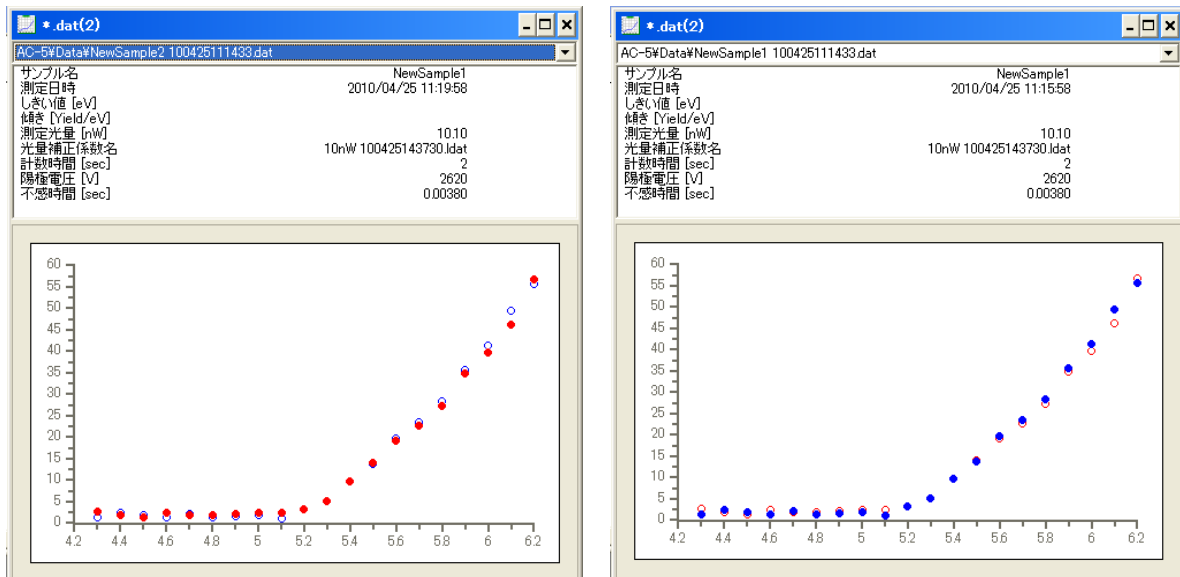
*.dat(2)

AC-5¥Data¥NewSample2 100425111433.dat

サンプル名 NewSample1
測定日時 2010/04/25 11:19:58
しきい値 [eV]
傾き [Yield/eV]
測定光量 [nW] 10.10
光量補正係数名 10nW 100425143730.ldat
計数時間 [sec] 2
陽極電圧 [V] 2620
不感時間 [sec] 0.00380

60
55
50
45
40
35
30
25
20
15
10
5
0
4.2 4.4 4.6 4.8 5 5.2 5.4 5.6 5.8 6 6.2

*.dat(2)

AC-5¥Data¥NewSample1 100425111433.dat

サンプル名 NewSample1
測定日時 2010/04/25 11:15:58
しきい値 [eV]
傾き [Yield/eV]
測定光量 [nW] 10.10
光量補正係数名 10nW 100425143730.ldat
計数時間 [sec] 2
陽極電圧 [V] 2620
不感時間 [sec] 0.00380

60
55
50
45
40
35
30
25
20
15
10
5
0
4.2 4.4 4.6 4.8 5 5.2 5.4 5.6 5.8 6 6.2